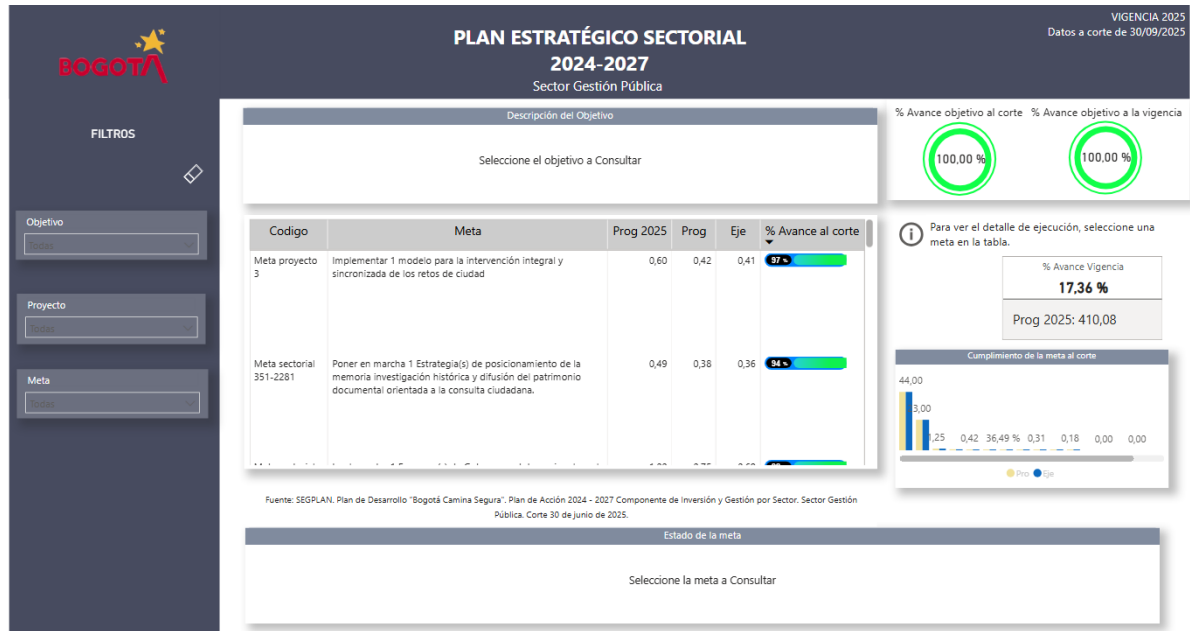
BOGOTÁ

PLAN ESTRATÉGICO SECTORIAL
2024-2027
Sector Gestión Pública

VIGENCIA 2025
Datos a corte de 30/09/2025

FILTROS

Objetivo
Todas

Proyecto
Todas

Meta
Todas

Descripción del Objetivo

Seleccione el objetivo a Consultar

% Avance objetivo al corte
100,00 %

% Avance objetivo a la vigencia
100,00 %

| Codigo | Meta | Prog 2025 | Prog | Eje | % Avance al corte |
|---|---|---|---|---|---|
| Meta proyecto 3 | Implementar 1 modelo para la intervención integral y sincronizada de los retos de ciudad | 0,60 | 0,42 | 0,41 | 97 % |
| Meta sectorial 351-2281 | Poner en marcha 1 Estrategia(s) de posicionamiento de la memoria investigación histórica y difusión del patrimonio documental orientada a la consulta ciudadana. | 0,49 | 0,38 | 0,36 | 94 % |
| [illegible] | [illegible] | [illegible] | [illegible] | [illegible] | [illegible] |

Para ver el detalle de ejecución, seleccione una meta en la tabla.

% Avance Vigencia
17,36 %

Prog 2025: 410,08

Cumplimiento de la meta al corte

44,00
3,00
1,25
0,42
36,49 %
0,31
0,18
0,00
0,00

Pro
Eje

Fuente: SEGPLAN. Plan de Desarrollo "Bogotá Camina Segura". Plan de Acción 2024 - 2027 Componente de Inversión y Gestión por Sector. Sector Gestión Pública. Corte 30 de junio de 2025.

Estado de la meta

Seleccione la meta a Consultar